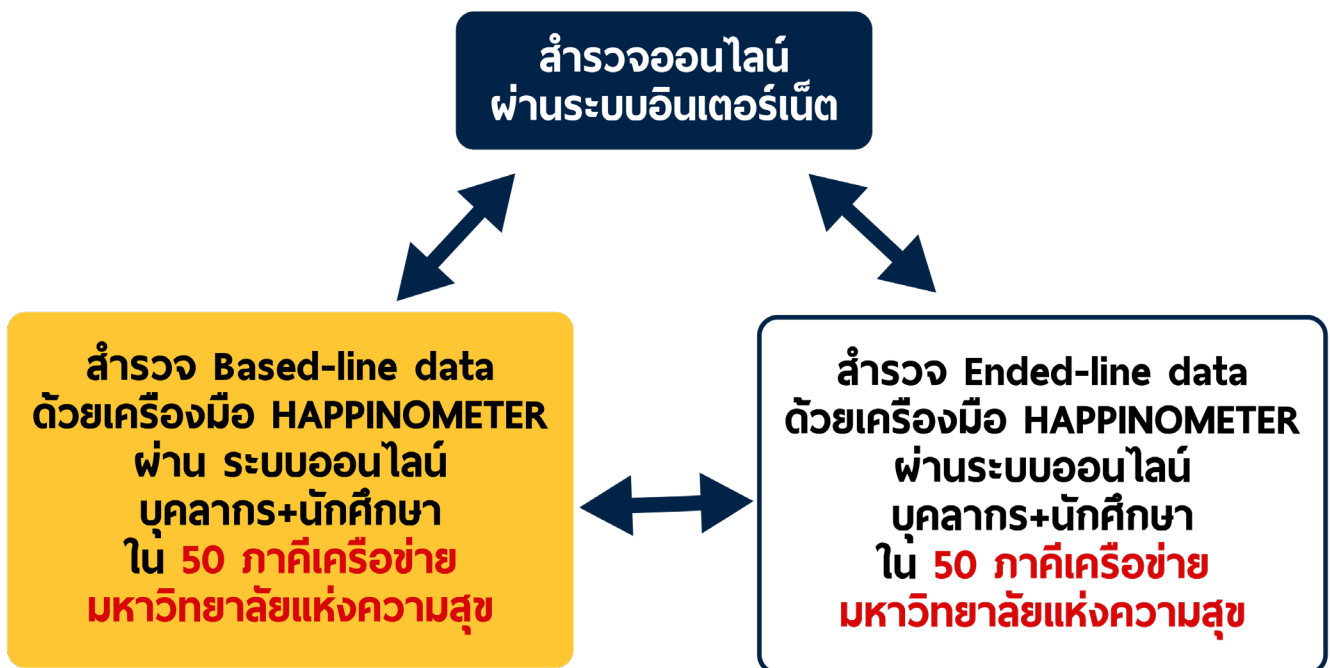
สำรวจออนไลน์
ผ่านระบบอินเตอร์เน็ต

สำรวจ Based-line data
ด้วยเครื่องมือ HAPPINOMETER
ผ่าน ระบบออนไลน์
บุคลากร+นักศึกษา
ใน 50 ภาคีเครือข่าย
มหาวิทยาลัยแห่งความสุข

สำรวจ Ended-line data
ด้วยเครื่องมือ HAPPINOMETER
ผ่านระบบออนไลน์
บุคลากร+นักศึกษา
ใน 50 ภาคีเครือข่าย
มหาวิทยาลัยแห่งความสุข